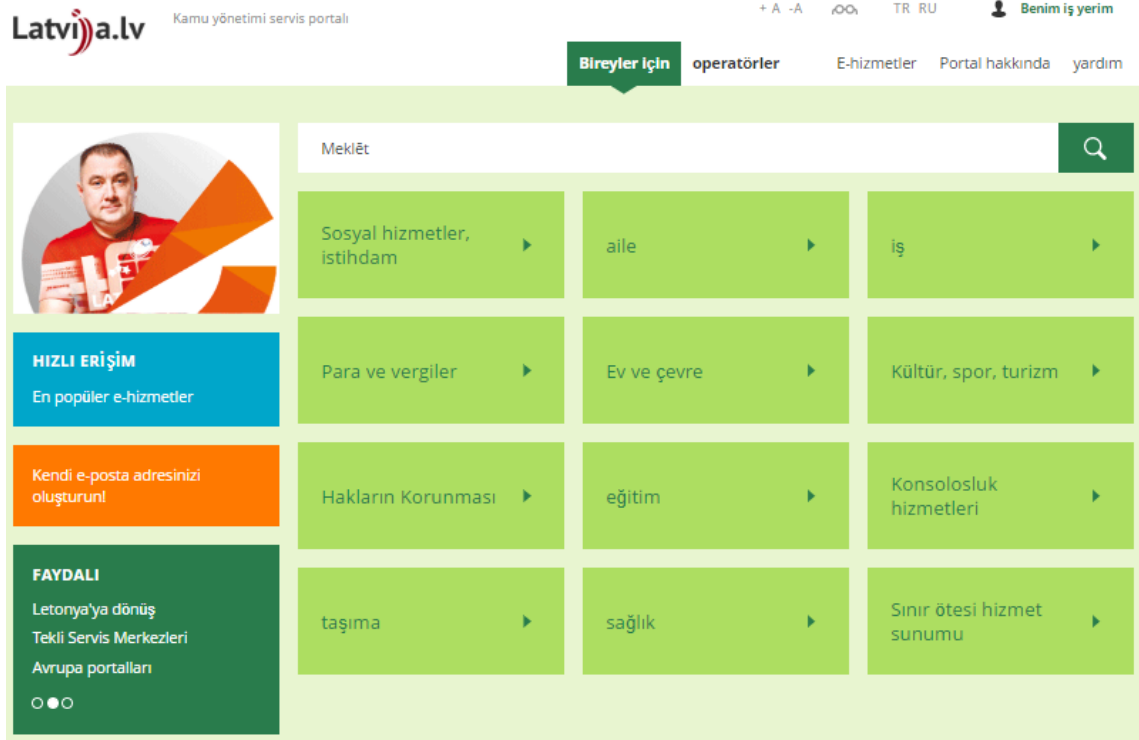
Latvija.lv
Kamu yönetimi servis portalı

+ A -A TR RU Benim iş yerim

Bireyler için
operatörler
E-hizmetler
Portal hakkında
yardım

Meklēt

HIZLI ERİŞİM
En popüler e-hizmetler

Kendi e-posta adresinizi oluşturun!

FAYDALI
Letonya'ya dönüş
Tekli Servis Merkezleri
Avrupa portalları

Sosyal hizmetler, istihdam
aile
iş
Para ve vergiler
Ev ve çevre
Kültür, spor, turizm
Hakların Korunması
eğitim
Konsolosluk hizmetleri
taşıma
sağlık
Sınır ötesi hizmet sunumu